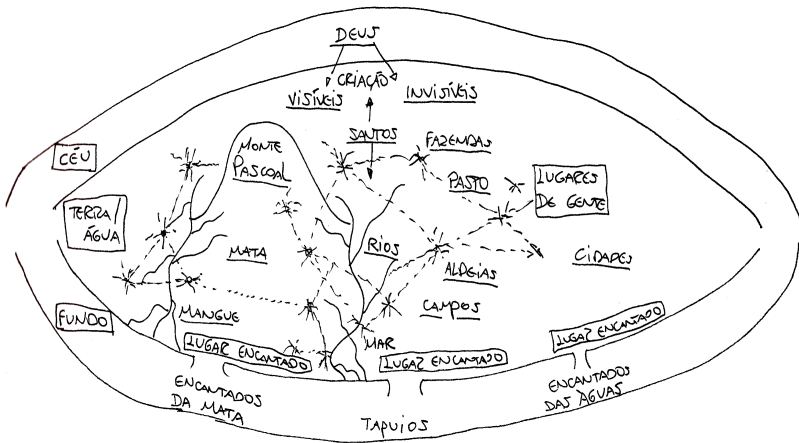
DEUS

CRIAÇÃO

VISÍVEIS

INVISÍVEIS

CÉU

MONTE PASCOAL

SANTOS

FAZENDAS

PASTO

LUGARES DE GENTE

TERRA/ÁGUA

MATA

RIOS

ALDEIAS

CIDADES

CAMPOS

FUNDO

MANGUE

MAR

LUGAR ENCANTADO

LUGAR ENCANTADO

LUGAR ENCANTADO

ENCANTADOS DA MATA

TAPUIOS

ENCANTADOS DAS ÁGUAS